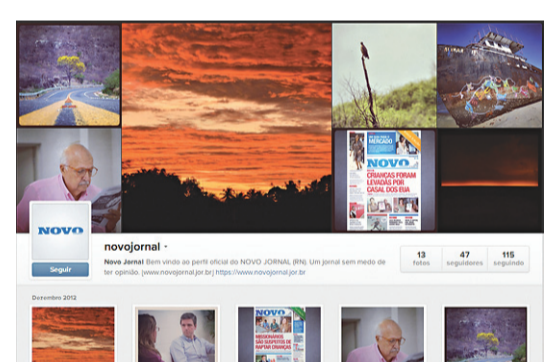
NOVO

CRIANÇAS FORAM LEVADAS POR CASAL DOS EUA

MERCADO

NOVO

Seguir

novojornal

Novo Jornal Bem vindo ao perfil oficial do NOVO JORNAL (RN). Um jornal sem medo de ter opinião. [www.novojornal.jor.br] https://www.novojornal.jor.br

| 13 | 47 | 115 |
|---|---|---|
| fotos | seguidores | seguindo |

Dezembro 2012

NOVO